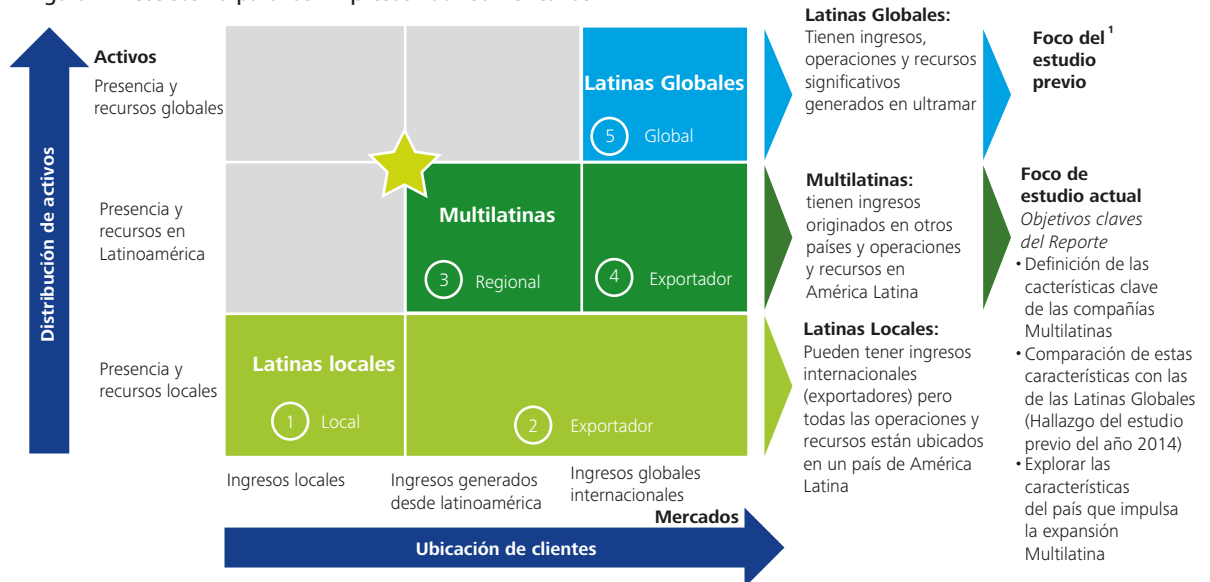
Activos

Presencia y recursos globales

Presencia y recursos en Latinoamérica

Presencia y recursos locales

Distribución de activos

Latinas Globales

5 Global

Multilatinas

3 Regional

4 Exportador

Latinas locales

1 Local

2 Exportador

Ingresos locales

Ingresos generados desde latinoamérica

Ingresos globales internacionales

Mercados

Ubicación de clientes

Latinas Globales:
Tienen ingresos, operaciones y recursos significativos generados en ultramar

Foco del$^1$ estudio previo

Multilatinas:
tienen ingresos originados en otros países y operaciones y recursos en América Latina

Foco de estudio actual
Objetivos claves del Reporte
• Definición de las cacterísticas clave de las compañías Multilatinas
• Comparación de estas características con las de las Latinas Globales (Hallazgo del estudio previo del año 2014)
• Explorar las características del país que impulsa la expansión Multilatina

Latinas Locales:
Pueden tener ingresos internacionales (exportadores) pero todas las operaciones y recursos están ubicados en un país de América Latina